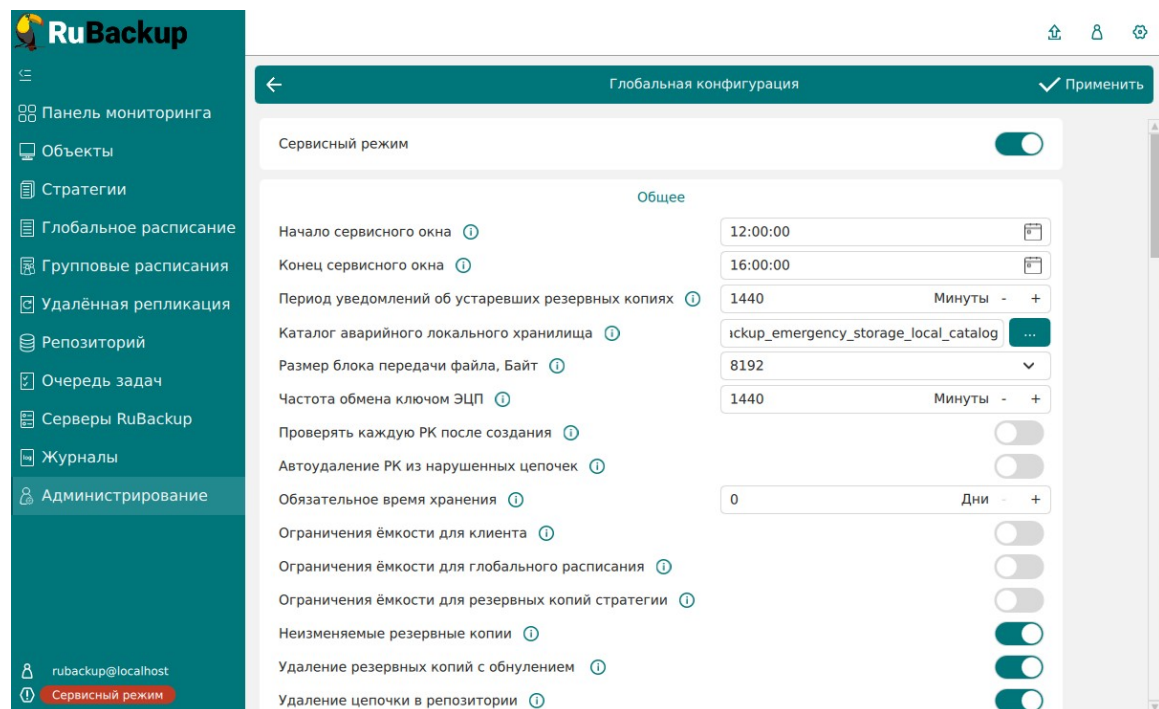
RuBackup

Панель мониторинга
Объекты
Стратегии
Глобальное расписание
Групповые расписания
Удалённая репликация
Репозиторий
Очередь задач
Серверы RuBackup
Журналы
Администрирование

rubackup@localhost
Сервисный режим

Глобальная конфигурация
Применить

Сервисный режим

Общее

Начало сервисного окна | 12:00:00
Конец сервисного окна | 16:00:00
Период уведомлений об устаревших резервных копиях | 1440 Минуты - +
Каталог аварийного локального хранилища | ıckup_emergency_storage_local_catalog ...
Размер блока передачи файла, Байт | 8192
Частота обмена ключом ЭЦП | 1440 Минуты - +
Проверять каждую РК после создания
Автоудаление РК из нарушенных цепочек
Обязательное время хранения | 0 Дни - +
Ограничения ёмкости для клиента
Ограничения ёмкости для глобального расписания
Ограничения ёмкости для резервных копий стратегии
Неизменяемые резервные копии
Удаление резервных копий с обнулением
Удаление цепочки в репозитории